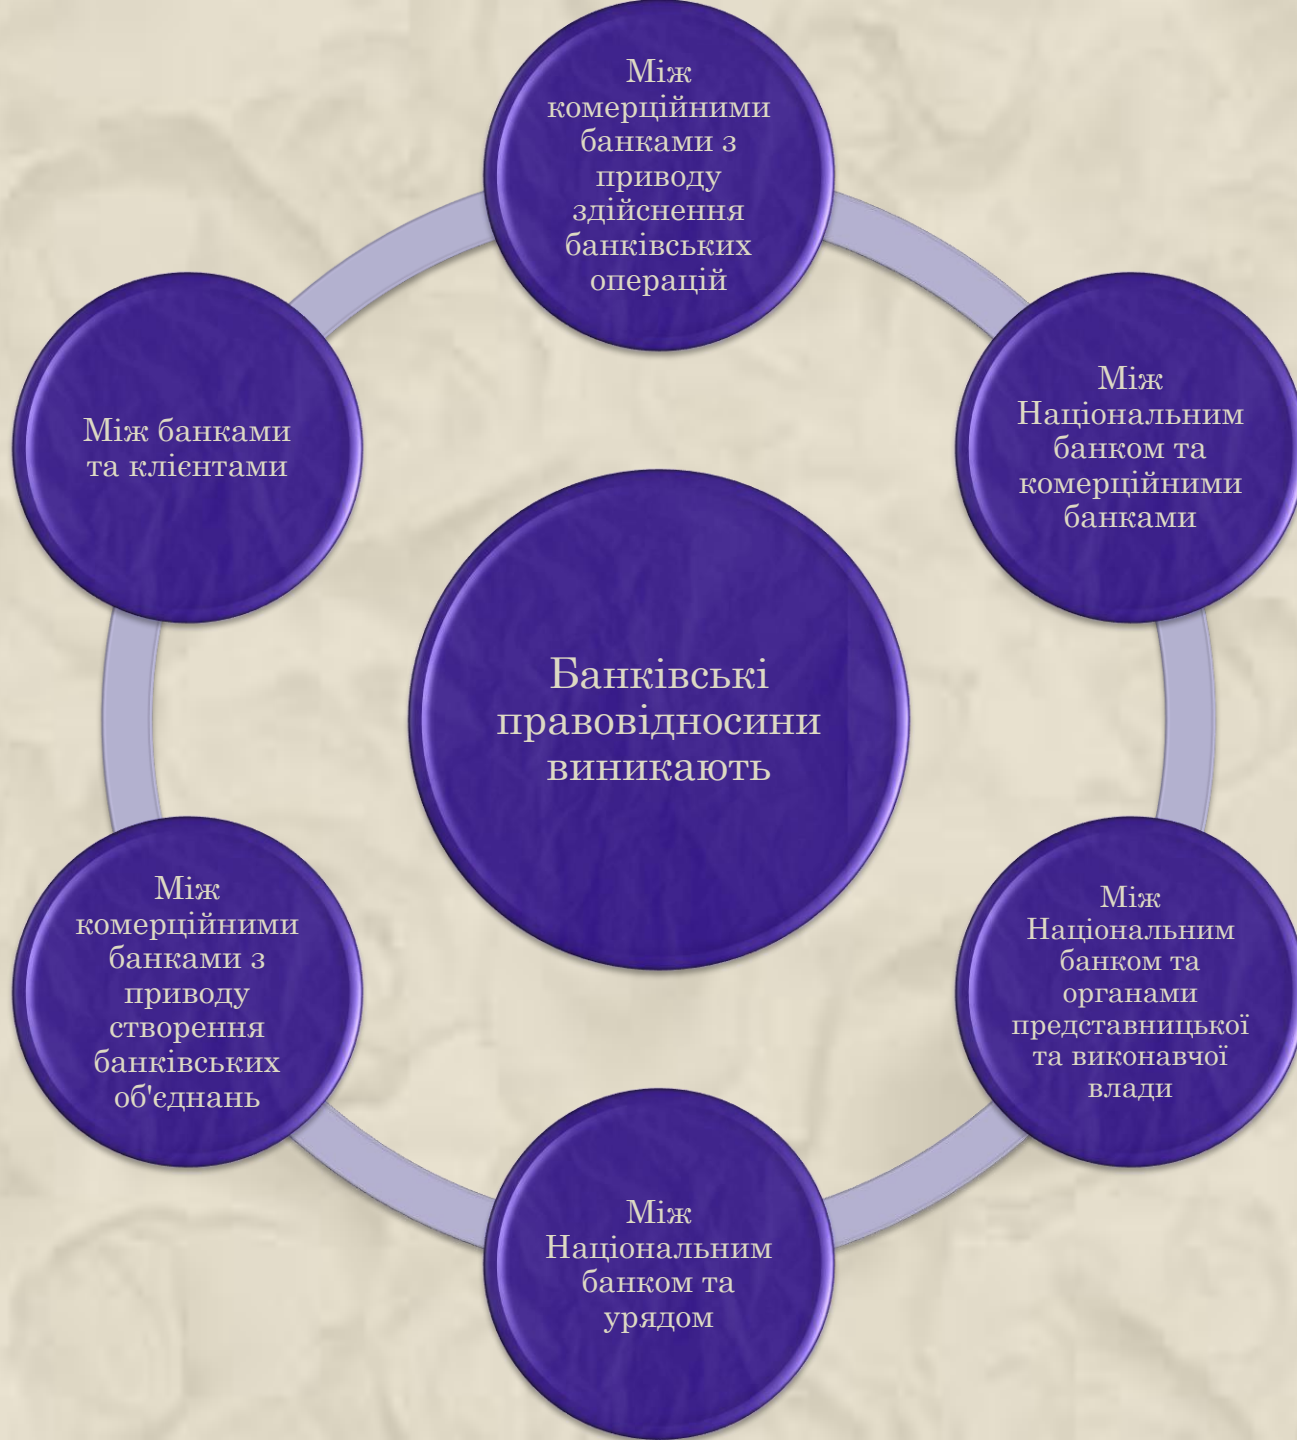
Банківські правовідносини виникають

Між комерційними банками з приводу здійснення банківських операцій

Між Національним банком та комерційними банками

Між Національним банком та органами представницької та виконавчої влади

Між Національним банком та урядом

Між комерційними банками з приводу створення банківських об'єднань

Між банками та клієнтами